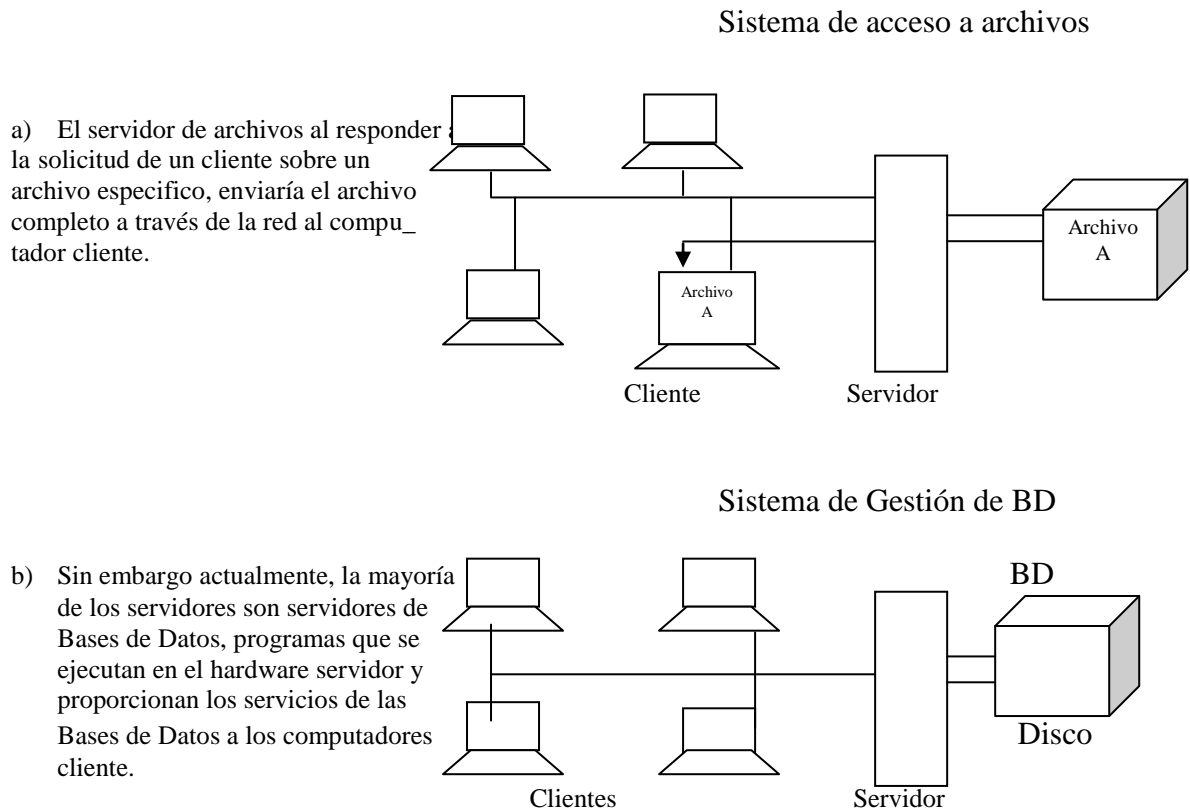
Sistema de acceso a archivos

a) El servidor de archivos al responder a la solicitud de un cliente sobre un archivo especifico, enviaría el archivo completo a través de la red al computador cliente.

Archivo A

Archivo A

Cliente

Servidor

Sistema de Gestión de BD

b) Sin embargo actualmente, la mayoría de los servidores son servidores de Bases de Datos, programas que se ejecutan en el hardware servidor y proporcionan los servicios de las Bases de Datos a los computadores cliente.

BD

Disco

Clientes

Servidor